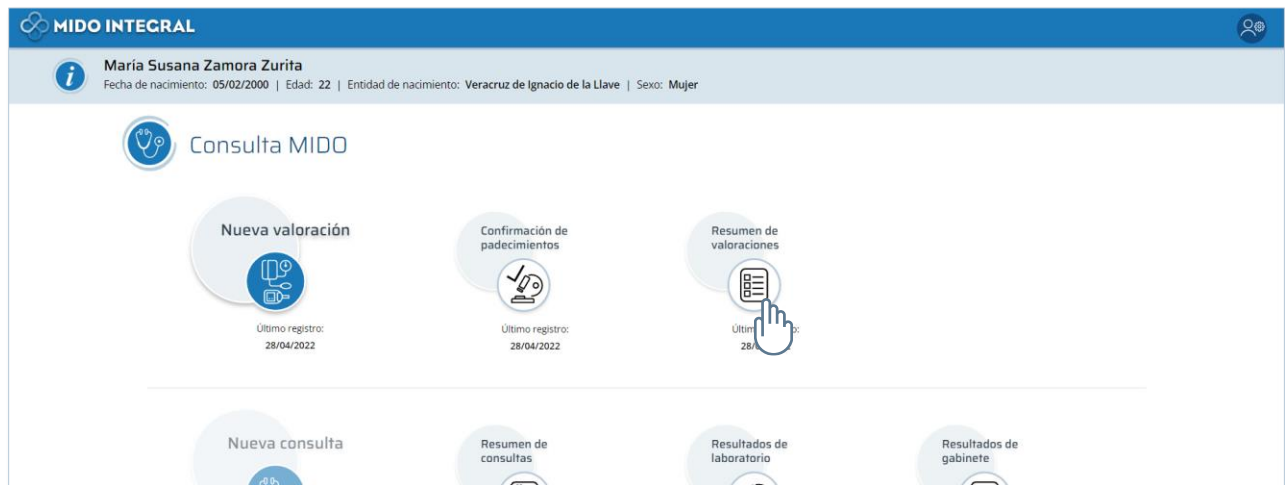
MIDO INTEGRAL

María Susana Zamora Zurita
Fecha de nacimiento: 05/02/2000 | Edad: 22 | Entidad de nacimiento: Veracruz de Ignacio de la Llave | Sexo: Mujer

Consulta MIDO

Nueva valoración
Último registro:
28/04/2022

Confirmación de padecimientos
Último registro:
28/04/2022

Resumen de valoraciones
Últim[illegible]:
28/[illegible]

Nueva consulta

Resumen de consultas

Resultados de laboratorio

Resultados de gabinete